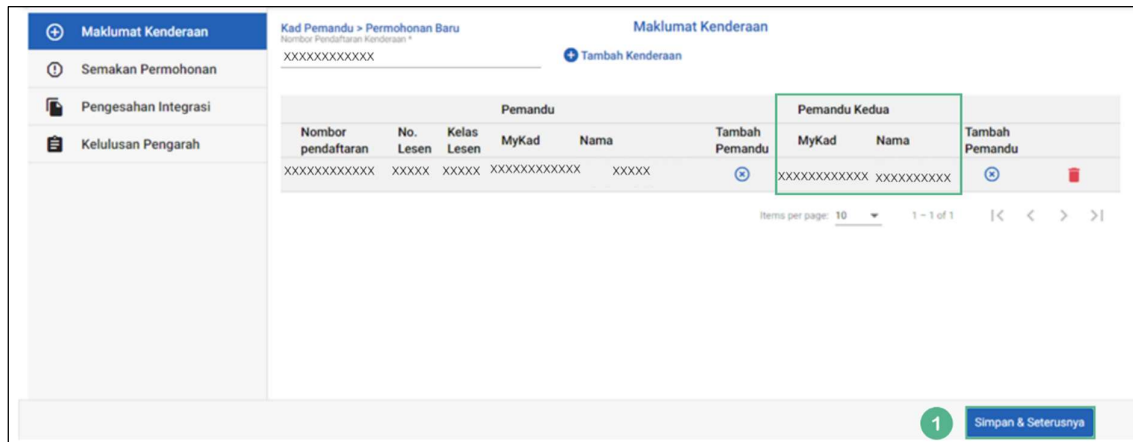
Maklumat Kenderaan
Semakan Permohonan
Pengesahan Integrasi
Kelulusan Pengarah

Kad Pemandu > Permohonan Baru
Nombor Pendaftaran Kenderaan *
XXXXXXXXXXXX

Maklumat Kenderaan

Tambah Kenderaan

| Pemandu | | | | | | Pemandu Kedua | | | |
|---|---|---|---|---|---|---|---|---|---|
| Nombor pendaftaran | No. Lesen | Kelas Lesen | MyKad | Nama | Tambah Pemandu | MyKad | Nama | Tambah Pemandu | |
| XXXXXXXXXXXX | XXXXX | XXXXX | XXXXXXXXXXXX | XXXXX | | XXXXXXXXXXXX | XXXXXXXXXX | | |

Items per page: 10 1 – 1 of 1

1
Simpan & Seterusnya